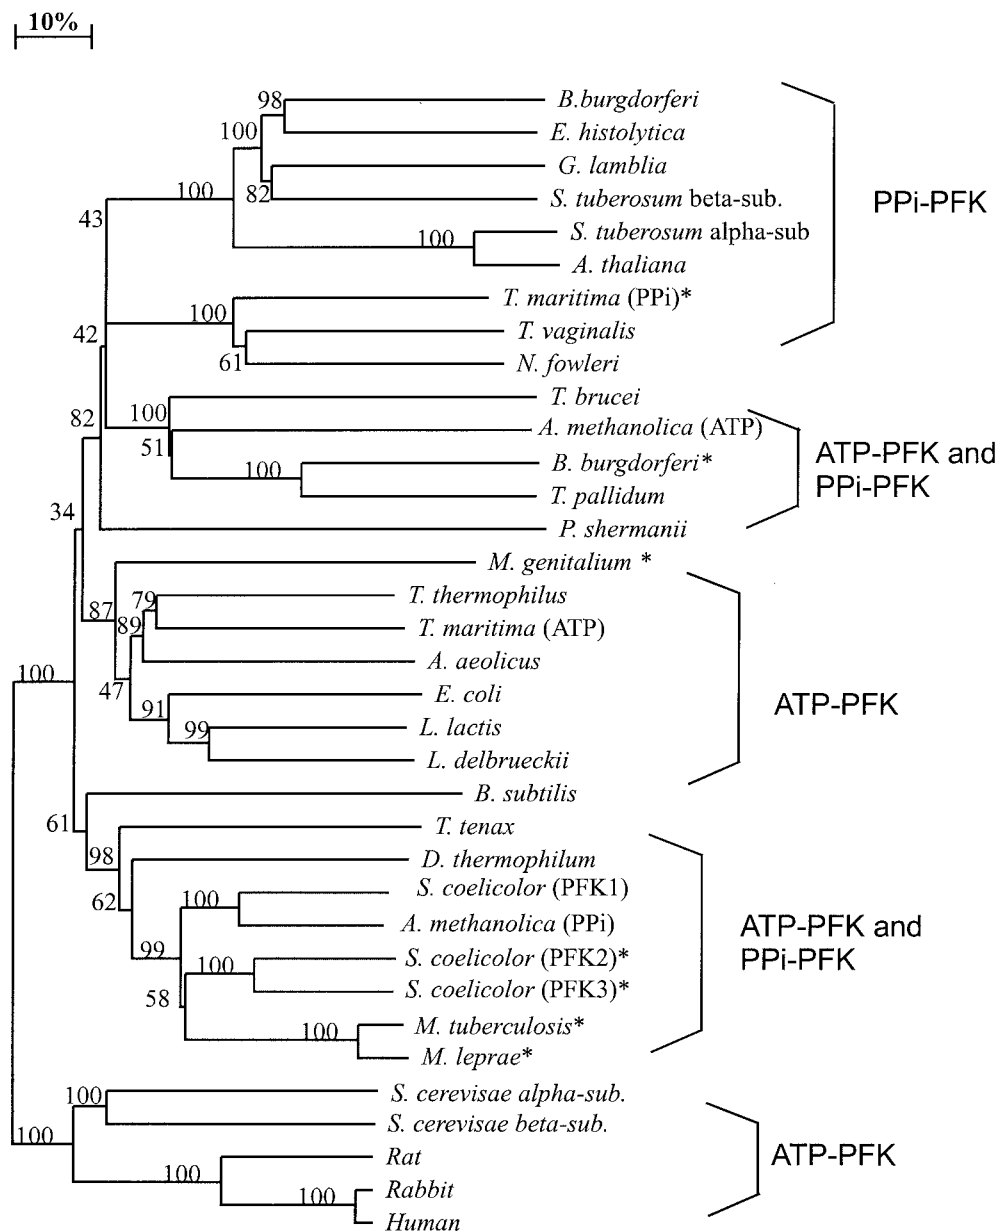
10%

98
100
82
100
43
100
100
42
61
100
82
51
100
34
87
79
89
100
47
91
99
61
98
62
100
99
100
58
100
100
100
100
100

B.burgdorferi
E. histolytica
G. lamblia
S. tuberosum beta-sub.
S. tuberosum alpha-sub
A. thaliana
T. maritima (PPi)*
T. vaginalis
N. fowleri
T. brucei
A. methanolica (ATP)
B. burgdorferi*
T. pallidum
P. shermanii
M. genitalium *
T. thermophilus
T. maritima (ATP)
A. aeolicus
E. coli
L. lactis
L. delbrueckii
B. subtilis
T. tenax
D. thermophilum
S. coelicolor (PFK1)
A. methanolica (PPi)
S. coelicolor (PFK2)*
S. coelicolor (PFK3)*
M. tuberculosis*
M. leprae*
S. cerevisae alpha-sub.
S. cerevisae beta-sub.
Rat
Rabbit
Human

PPi-PFK

ATP-PFK and PPi-PFK

ATP-PFK

ATP-PFK and PPi-PFK

ATP-PFK